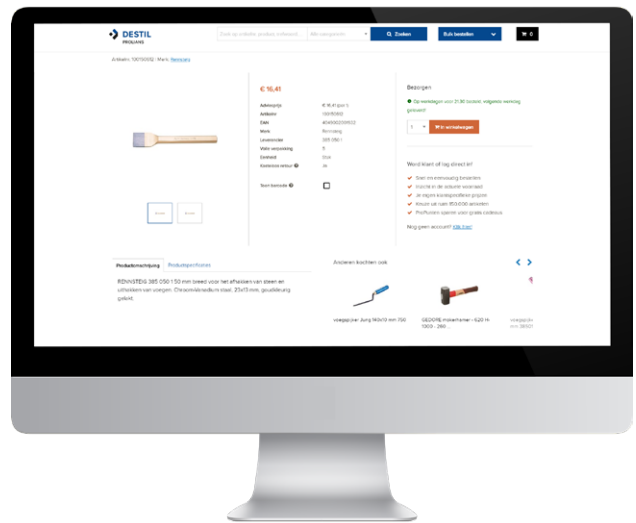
DESTIL
PROLIANS

Zoek op artikelnr, product, trefwoord... | Alle categorieën | Zoeken | Bulk bestellen | 0

Artikelnr: 100150002 / Merk: Rennsteig

€ 16,41

| Adviesprijs | € 16,41 per 1 |
|---|---|
| Artikelnr | 100150002 |
| EAN | 4049991000002 |
| Merk | Rennsteig |
| Leveranciers | 385 050 1 |
| Vaste verpakking | 1 |
| Eenheid | Stuk |
| Kosteloos retour | Ja |

Toon barcode

Bezorgen

Op werkdagen voor 21.30 besteld, volgende werkdag geleverd

1 | In winkelwagen

Word klant of log direct in!

Snel en eenvoudig bestellen
Inzicht in de actuele voorraad
Uitgebreid koopplezierpllicht grootse
Keuze uit ruim 850.000 artikelen
Profiteren spaarr voor gratis cadeaus

Nog geen account? Klik hier!

Productomschrijving | Productspecificaties

RENNSTEIG 385 050 1 50 mm breed voor het afhakken van steen en uithakken van voegen. Chroomvanadium staal. 23x13 mm, geuldkeurig gelakt.

Anderen kochten ook

voegspijker Jung 140x10 mm 700

SEDORE mokerhamer - 620 H-1000 - 260...

voegspijke... mm 3012...